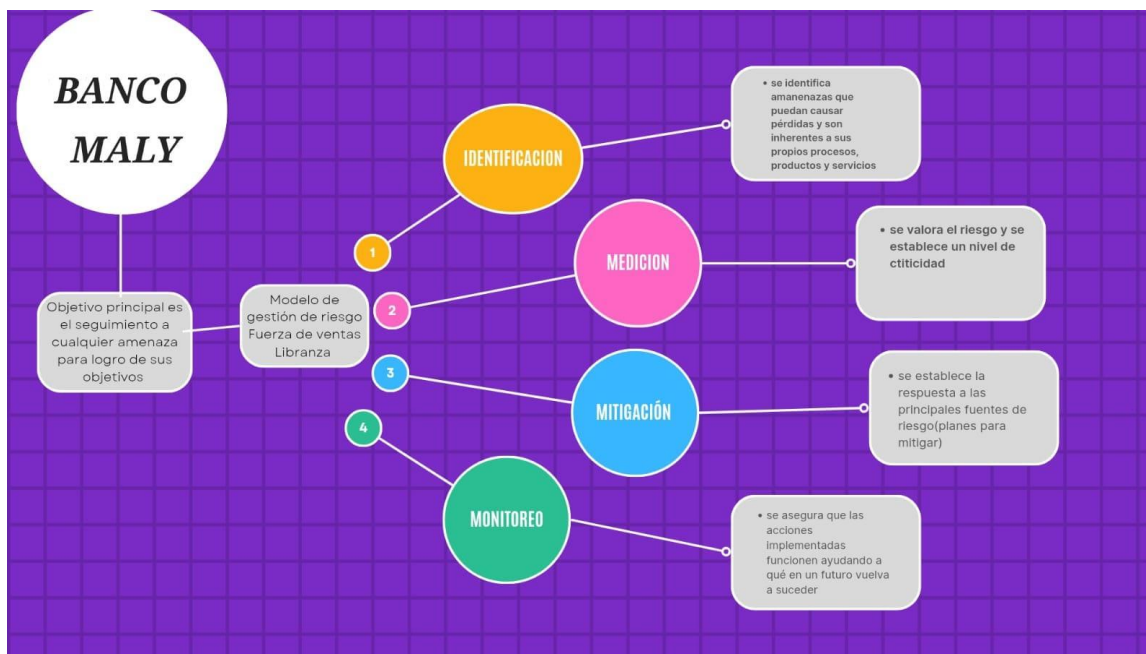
BANCO MALY

Objetivo principal es el seguimiento a cualquier amenaza para logro de sus objetivos

Modelo de gestión de riesgo Fuerza de ventas Libranza

1

IDENTIFICACION

• se identifica amanenazas que puedan causar pérdidas y son inherentes a sus propios procesos, productos y servicios

2

MEDICION

• se valora el riesgo y se establece un nivel de ctiticidad

3

MITIGACIÓN

• se establece la respuesta a las principales fuentes de riesgo(planes para mitigar)

4

MONITOREO

• se asegura que las acciones implementadas funcionen ayudando a qué en un futuro vuelva a suceder